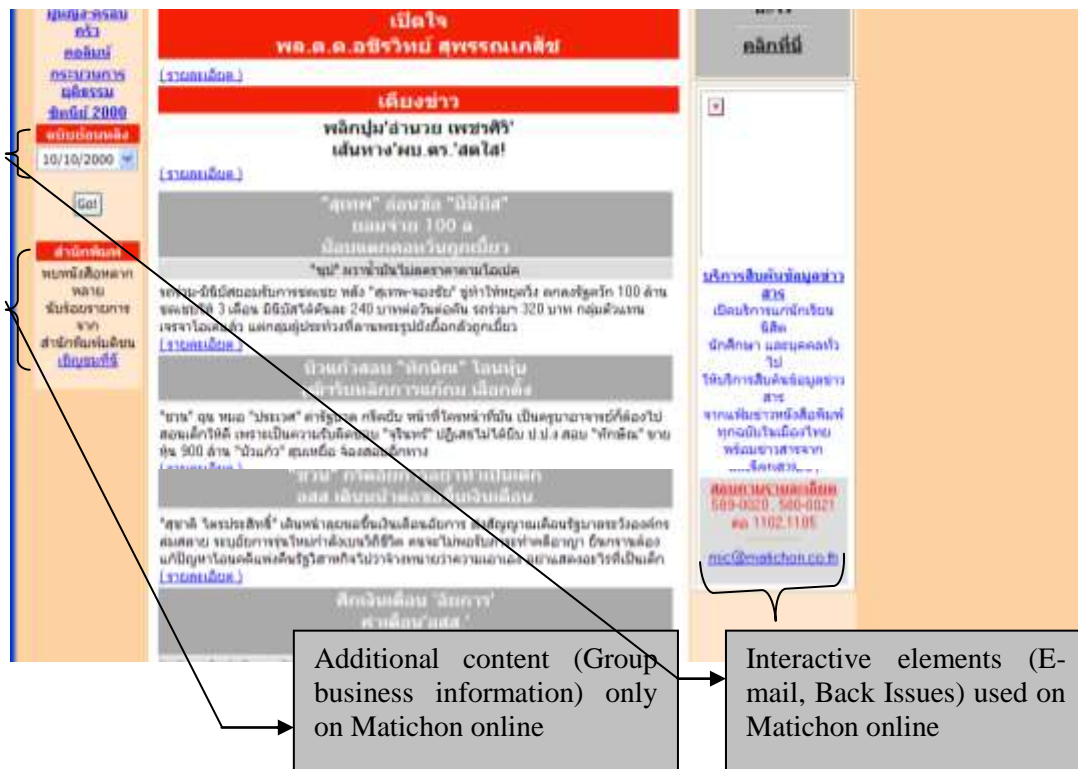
เปิดใจ
พล.ต.ต.อชิรวิทย์ สุพรรณเภสัช

(รายละเอียด)

เคียงข่าว

พลิกปูม'อำนวย เพชรศิริ'
เส้นทาง'ผบ.ตร.'สดใส!

(รายละเอียด)

"สุเทพ" ต้อนรับ "มินิบัส"
ยอมจ่าย 100 ล
ม็อบแตกคอบ้วนถูกเบี้ยว

"ยูนิ" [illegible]

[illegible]
(รายละเอียด)

บ้วนกัวสอบ "ทักษิณ" โอนหุ้น
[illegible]

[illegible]
(รายละเอียด)

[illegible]

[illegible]
(รายละเอียด)

ศึกเงินเดือน 'อัยการ'
ค่าเดือน'อสส.'

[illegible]
ครัว
คอลัมน์
กระบวนการยุติธรรม
ซิดนีย์ 2000

ฉบับย้อนหลัง
10/10/2000

Go!

สำนักพิมพ์
พบหนังสือหลากหลาย
รับร้อยรายการจาก
สำนักพิมพ์มติชน
เชิญชมที่นี่

คลิกที่นี่

บริการสืบค้นข้อมูลข่าวสาร
เปิดบริการแก่นักเรียน นิสิต
นักศึกษา และบุคคลทั่วไป
ให้บริการสืบค้นข้อมูลข่าวสาร
จากแฟ้มข่าวหนังสือพิมพ์
ทุกฉบับในเมืองไทย
พร้อมข่าวสารจาก
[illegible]

สอบถามรายละเอียด
589-0020 , 580-0021
ต่อ 1102,1105

mic@matichon.co.th

Additional content (Group business information) only on Matichon online

Interactive elements (E-mail, Back Issues) used on Matichon online